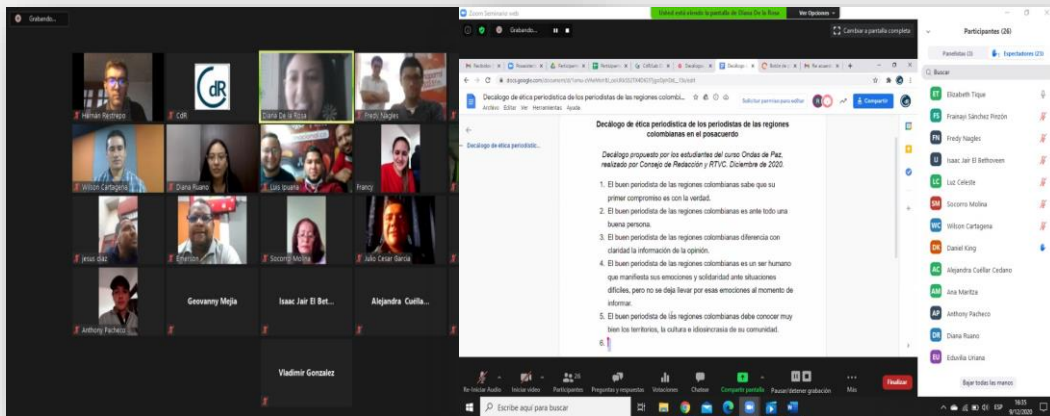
Grabando...

Hernán Restrepo
CdR
Diana De la Rosa
Fredy Nagles
Wilson Cartagena
Diana Ruano
Luis Ipuana
Francy
Jesus diaz
Emerson
Socorro Molina
Julio Cesar Garcia
Anthony Pacheco
Geovanny Mejia
Isaac Jair El Bet...
Alejandra Cuella...
Vladimir Gonzalez

Zoom Seminario web
Usted está viendo la pantalla de Diana De la Rosa
Ver Opciones
Grabando...
Cambiar a pantalla completa

docs.google.com/document/d/

Decálogo de ética periodística de los periodistas de las regiones colombi...
Archivo Editar Ver Herramientas Ayuda
Solicitar permiso para editar
Compartir

Decálogo de ética periodístico...

Decálogo de ética periodística de los periodistas de las regiones colombianas en el posacuerdo

Decálogo propuesto por los estudiantes del curso Ondas de Paz realizado por Consejo de Redacción y RTVC. Diciembre de 2020.

1. El buen periodista de las regiones colombianas sabe que su primer compromiso es con la verdad.
2. El buen periodista de las regiones colombianas es ante todo una buena persona.
3. El buen periodista de las regiones colombianas diferencia con claridad la información de la opinión.
4. El buen periodista de las regiones colombianas es un ser humano que manifiesta sus emociones y solidaridad ante situaciones difíciles, pero no se deja llevar por esas emociones al momento de informar.
5. El buen periodista de las regiones colombianas debe conocer muy bien los territorios, la cultura e idiosincrasia de su comunidad.
6.

Re-iniciar Audio
Iniciar vídeo
Participantes 26
Preguntas y respuestas
Votaciones
Chatear
Compartir pantalla
Pausar/detener grabación
Más
Finalizar

Participantes (26)
Panelistas (3)
Espectadores (23)
Buscar
Elizabeth Tique
Frainayi Sánchez Pinzón
Fredy Nagles
Isaac Jair El Bethoveen
Luz Celeste
Socorro Molina
Wilson Cartagena
Daniel King
Alejandra Cuéllar Cedano
Ana Maritza
Anthony Pacheco
Diana Ruano
Edivilia Uriana
Bajar todas las manos

Escribe aquí para buscar
ESP
16:35
9/12/2020